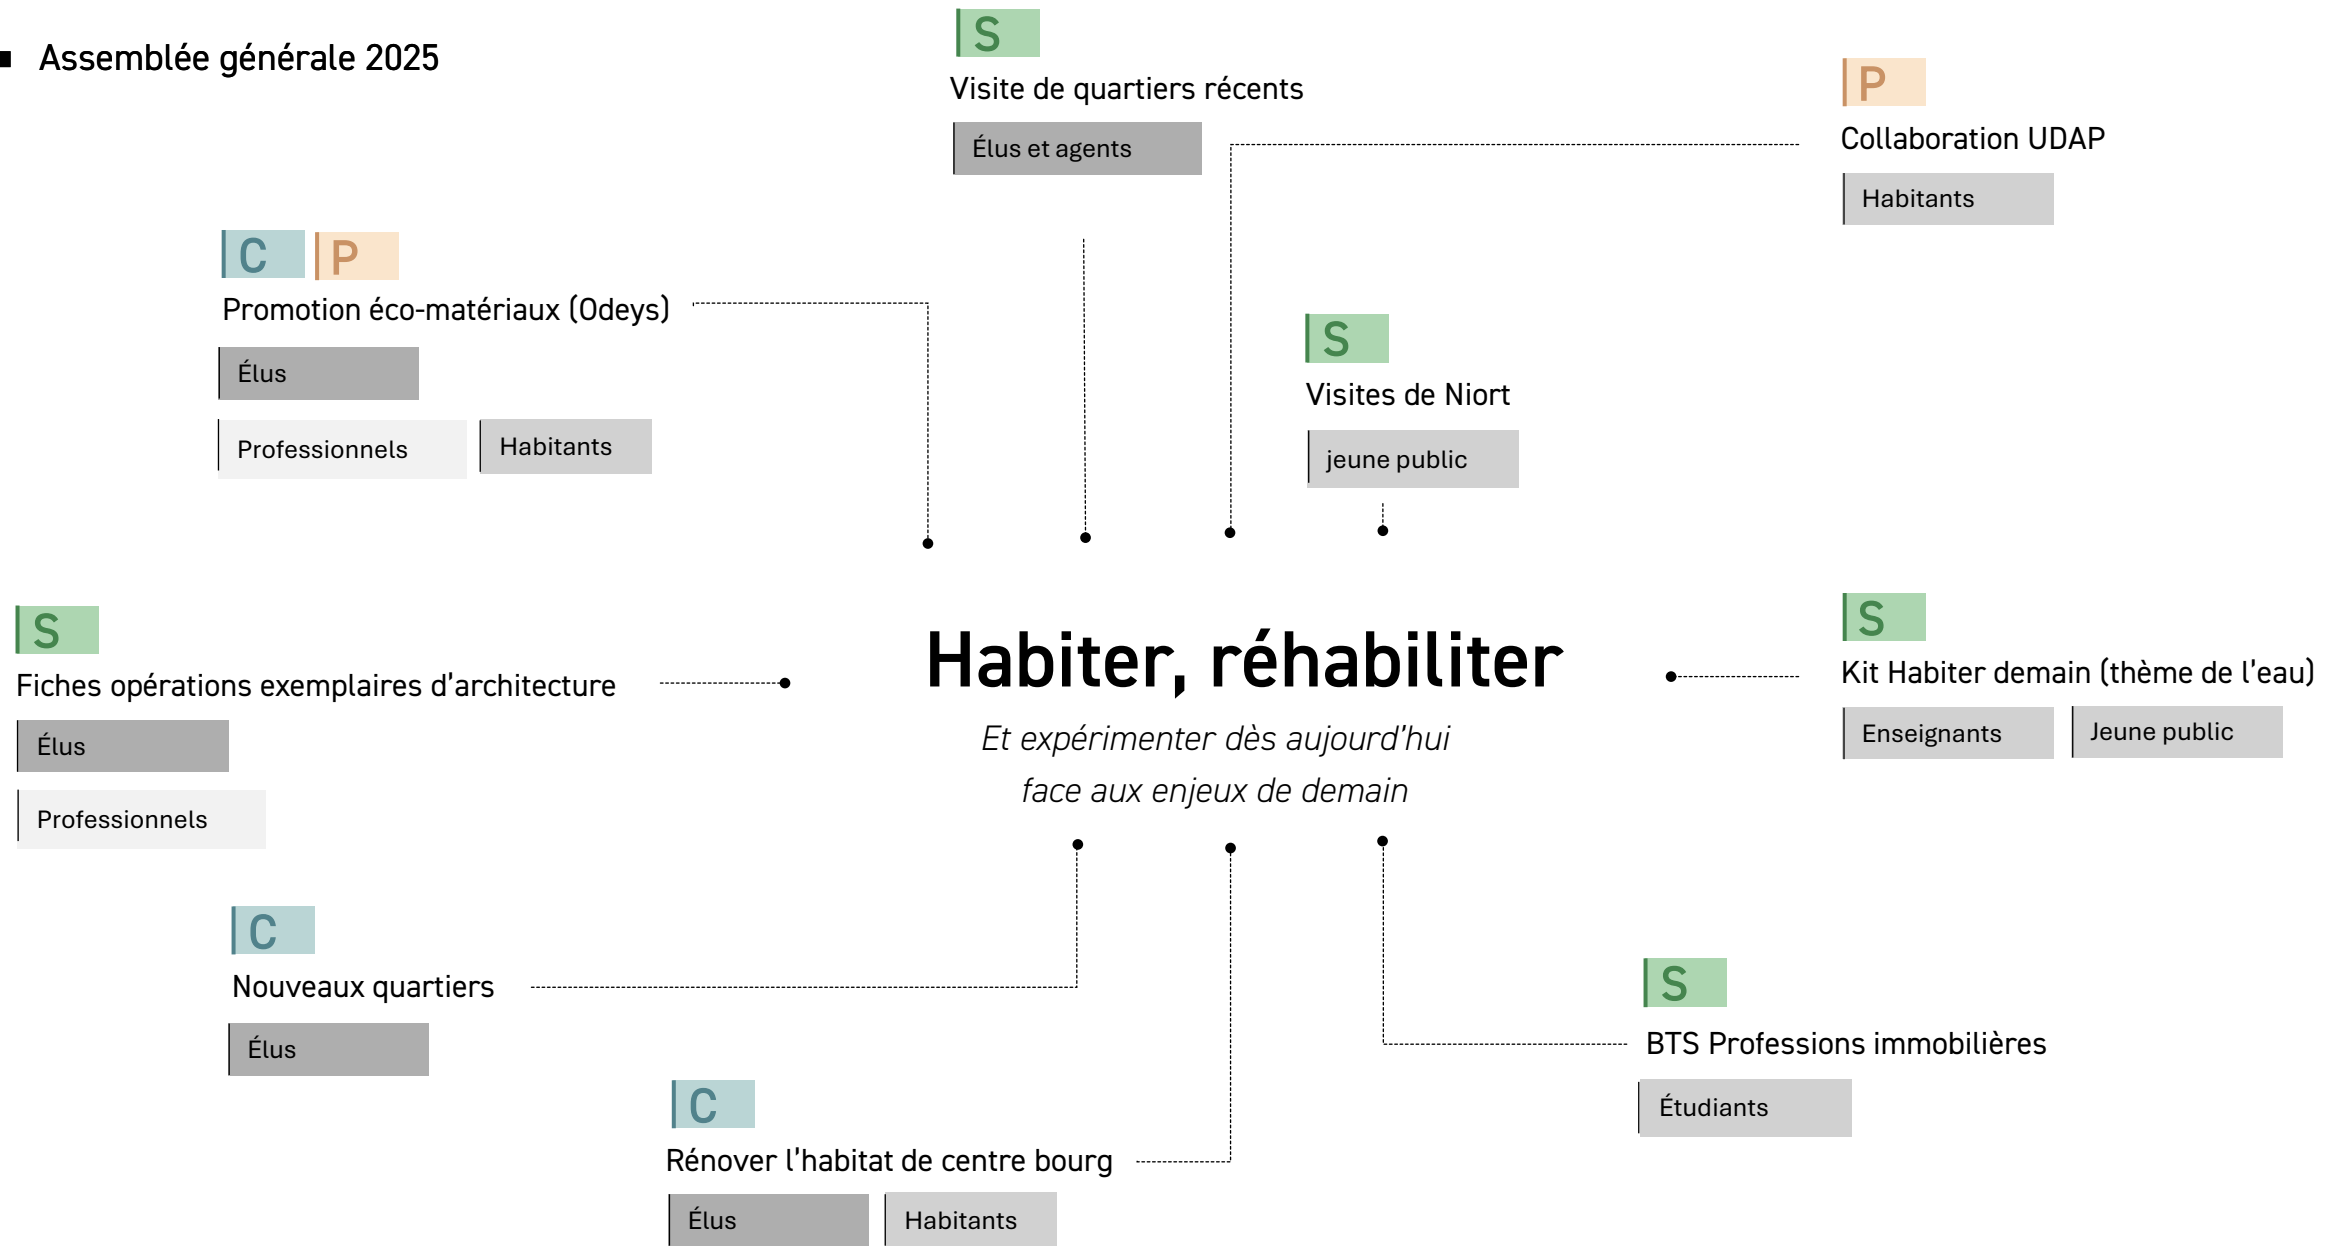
Assemblée générale 2025

S
Visite de quartiers récents
Élus et agents

P
Collaboration UDAP
Habitants

C P
Promotion éco-matériaux (Odeys)
Élus
Professionnels
Habitants

S
Visites de Niort
jeune public

S
Fiches opérations exemplaires d'architecture
Élus
Professionnels

Habiter, réhabiliter

Et expérimenter dès aujourd'hui face aux enjeux de demain

S
Kit Habiter demain (thème de l'eau)
Enseignants
Jeune public

C
Nouveaux quartiers
Élus

S
BTS Professions immobilières
Étudiants

C
Rénover l'habitat de centre bourg
Élus
Habitants